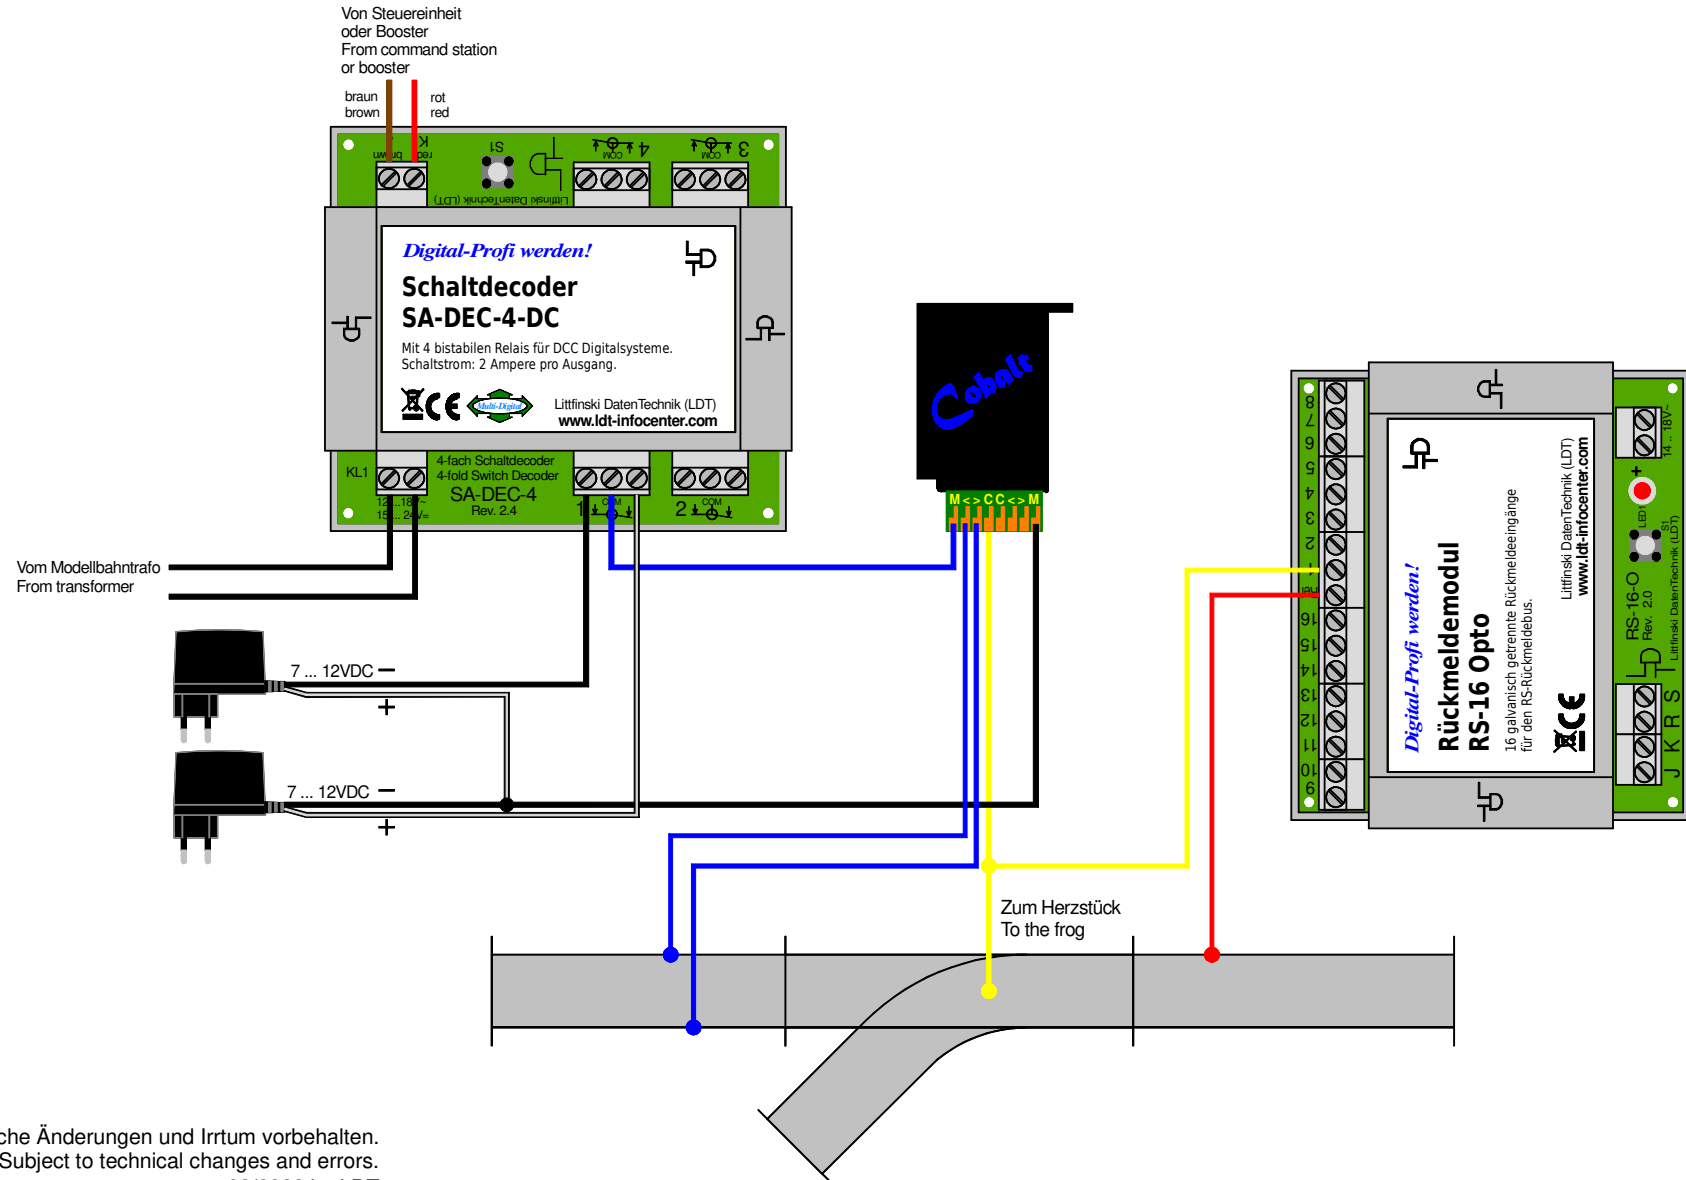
Von Steuereinheit
oder Booster
From command station
or booster

braun
brown

rot
red

K
red brown

S1

4 COM

3 COM

Littfinski DatenTechnik (LDT)

Digital-Profi werden!

Schaltdecoder
SA-DEC-4-DC

Mit 4 bistabilen Relais für DCC Digitalsysteme.
Schaltstrom: 2 Ampere pro Ausgang.

Multi-Digital

Littfinski DatenTechnik (LDT)
www.ldt-infocenter.com

KL1

12...18V~
15...24V=

4-fach Schaltdecoder
4-fold Switch Decoder

SA-DEC-4
Rev. 2.4

1 COM

2 COM

Cobalt

M <> C C <> M

Vom Modellbahntrafo
From transformer

7 ... 12VDC −
+

7 ... 12VDC −
+

Zum Herzstück
To the frog

8 7 6 5 4 3 2 1

16 15 14 13 12 11 10 9

Digital-Profi werden!

Rückmeldemodul
RS-16 Opto

16 galvanisch getrennte Rückmeldeeingänge
für den RS-Rückmeldebus.

Littfinski DatenTechnik (LDT)
www.ldt-infocenter.com

14 .. 18V~

+

LED1

S1

RS-16-O
Rev. 2.0

Littfinski DatenTechnik (LDT)

J K R S

che Änderungen und Irrtum vorbehalten.
Subject to technical changes and errors.